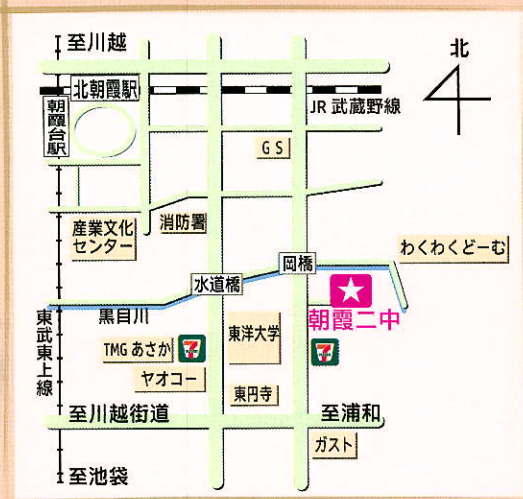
至川越

北

北朝霞駅

朝霞台駅

JR 武蔵野線

GS

産業文化センター

消防署

わくわくどーむ

岡橋

水道橋

黒目川

朝霞二中

東武東上線

TMG あさか

東洋大学

ヤオコー

東円寺

至川越街道

至浦和

ガスト

至池袋